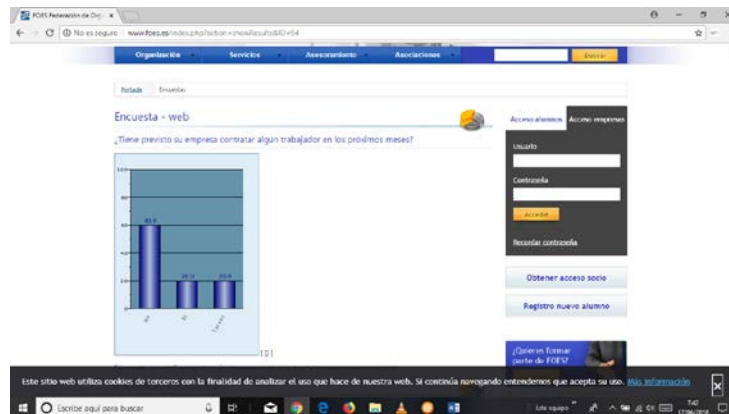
FOES Federación de Org... ×

No es seguro | www.foes.es/index.php?action=showResults&ID=54

Organización | Servicios | Asesoramiento | Asociaciones | Buscar

Portada | Encuestas

Encuesta - web

¿Tiene previsto su empresa contratar algún trabajador en los próximos meses?

60.0
20.0
20.0

No
Sí
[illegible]

101

Acceso alumnos | Acceso empresas

Usuario

Contraseña

Acceder

Recordar contraseña

Obtener acceso socio

Registro nuevo alumno

¿Quieres formar parte de FOES?

Este sitio web utiliza cookies de terceros con la finalidad de analizar el uso que hace de nuestra web. Si continúa navegando entendemos que acepta su uso. Más información

Escribe aquí para buscar

Este equipo

7:47
17/06/2018